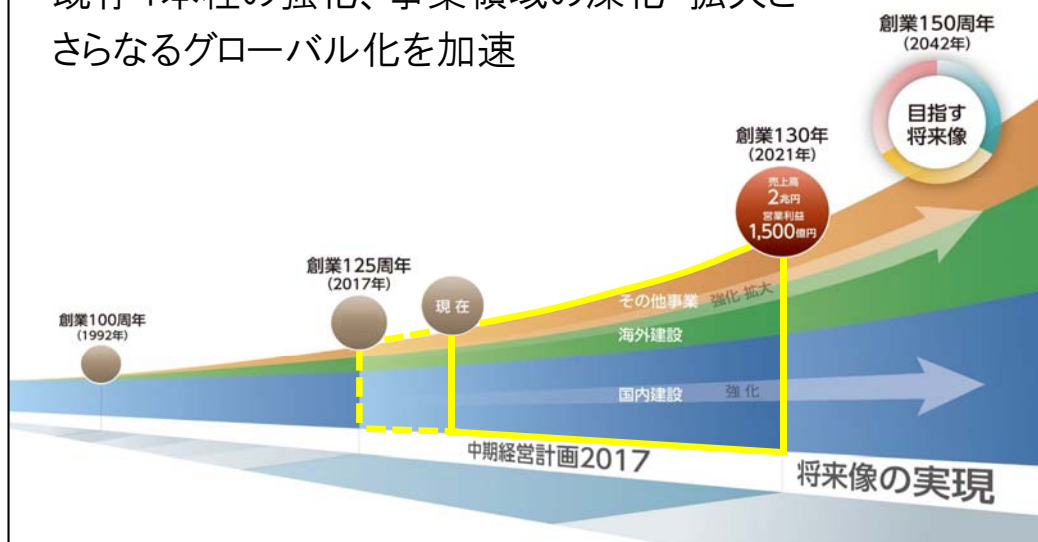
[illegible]
さらなるグローバル化を加速

創業150周年
(2042年)

目指す
将来像

創業130年
(2021年)

売上高
2兆円
営業利益
1,500億円

創業125周年
(2017年)

現 在

創業100周年
(1992年)

その他事業 強化 拡大

海外建設

国内建設 強 化

中期経営計画2017

将来像の実現